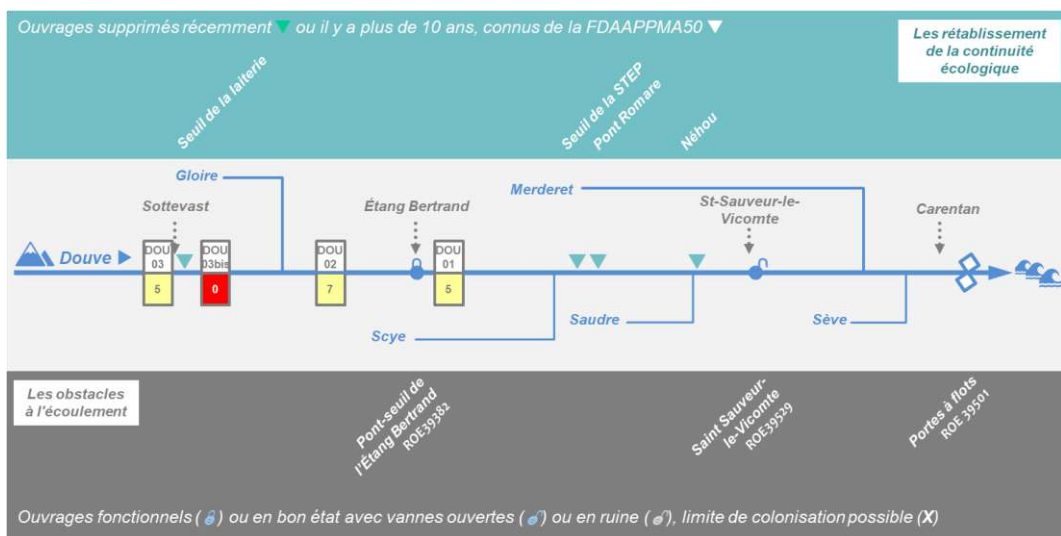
Ouvrages supprimés récemment ▼ ou il y a plus de 10 ans, connus de la FDAAPPMA50 ▼

Les rétablissement de la continuité écologique

Seuil de la laiterie

Seuil de la STEP
Pont Romare

Néhou

Gloire

Sottevast

Étang Bertrand

Merderet

St-Sauveur-le-Vicomte

Carentan

Douve

DOU 03
5

DOU 03bis
0

DOU 02
7

DOU 01
5

Scye

Saudre

Sève

Les obstacles à l'écoulement

Pont-seuil de l'Étang Bertrand
ROE39382

Saint Sauveur-le-Vicomte
ROE39529

Portes à flots
ROE 39501

Ouvrages fonctionnels ( ) ou en bon état avec vannes ouvertes ( ) ou en ruine ( ), limite de colonisation possible (X)